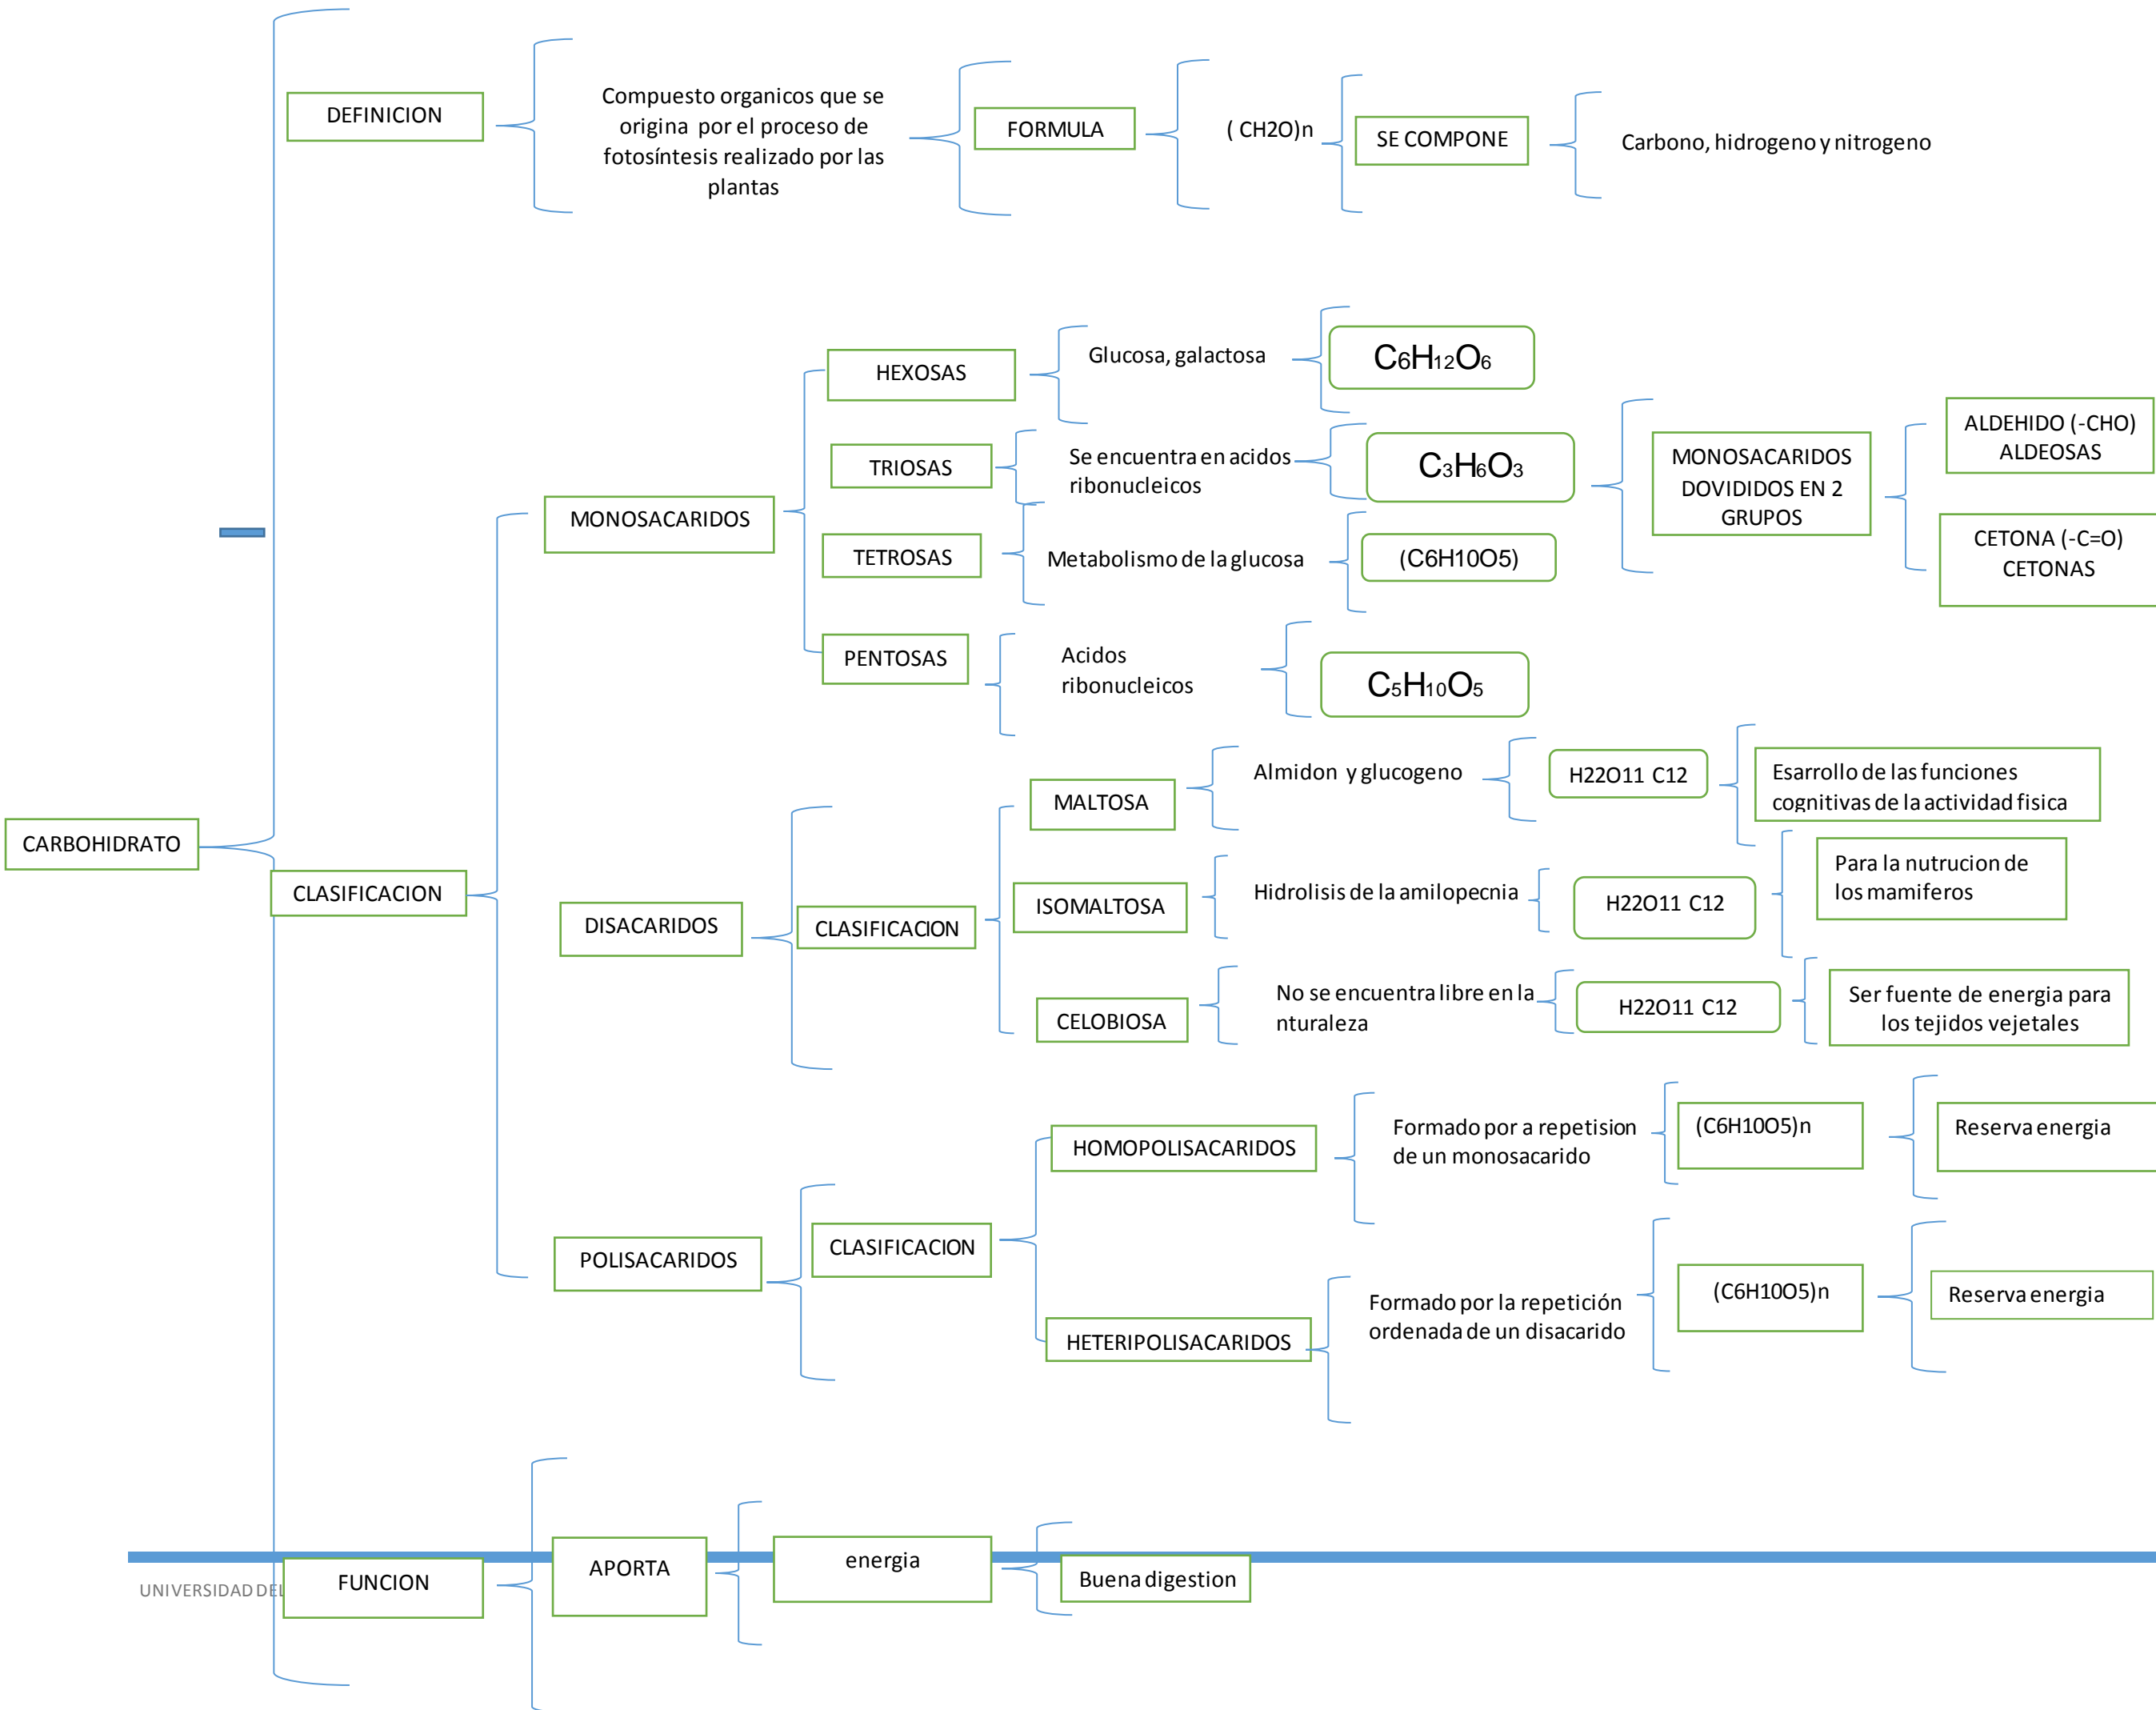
CARBOHIDRATO

DEFINICION

Compuesto organicos que se origina por el proceso de fotosíntesis realizado por las plantas

FORMULA

( CH2O)n

SE COMPONE

Carbono, hidrogeno y nitrogeno

CLASIFICACION

MONOSACARIDOS

HEXOSAS

Glucosa, galactosa

$C_6H_{12}O_6$

TRIOSAS

Se encuentra en acidos ribonucleicos

$C_3H_6O_3$

TETROSAS

Metabolismo de la glucosa

(C6H10O5)

PENTOSAS

Acidos ribonucleicos

$C_5H_{10}O_5$

MONOSACARIDOS DOVIDIDOS EN 2 GRUPOS

ALDEHIDO (-CHO) ALDEOSAS

CETONA (-C=O) CETONAS

DISACARIDOS

CLASIFICACION

MALTOSA

Almidon y glucogeno

H22O11 C12

Esarrollo de las funciones cognitivas de la actividad fisica

ISOMALTOSA

Hidrolisis de la amilopecnia

H22O11 C12

Para la nutrucion de los mamiferos

CELOBIOSA

No se encuentra libre en la nturaleza

H22O11 C12

Ser fuente de energia para los tejidos vejetales

POLISACARIDOS

CLASIFICACION

HOMOPOLISACARIDOS

Formado por a repetision de un monosacarido

(C6H10O5)n

Reserva energia

HETERIPOLISACARIDOS

Formado por la repetición ordenada de un disacarido

(C6H10O5)n

Reserva energia

FUNCION

APORTA

energia

Buena digestion

UNIVERSIDAD DEL